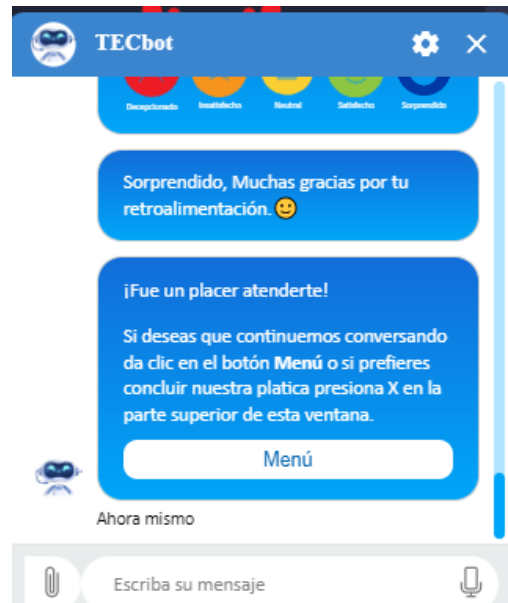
TECbot

Decepcionado Insatisfecho Neutral Satisfecho Sorprendido

Sorprendido, Muchas gracias por tu retroalimentación.

¡Fue un placer atenderte!

Si deseas que continuemos conversando da clic en el botón **Menú** o si prefieres concluir nuestra platica presiona X en la parte superior de esta ventana.

Menú

Ahora mismo

Escriba su mensaje